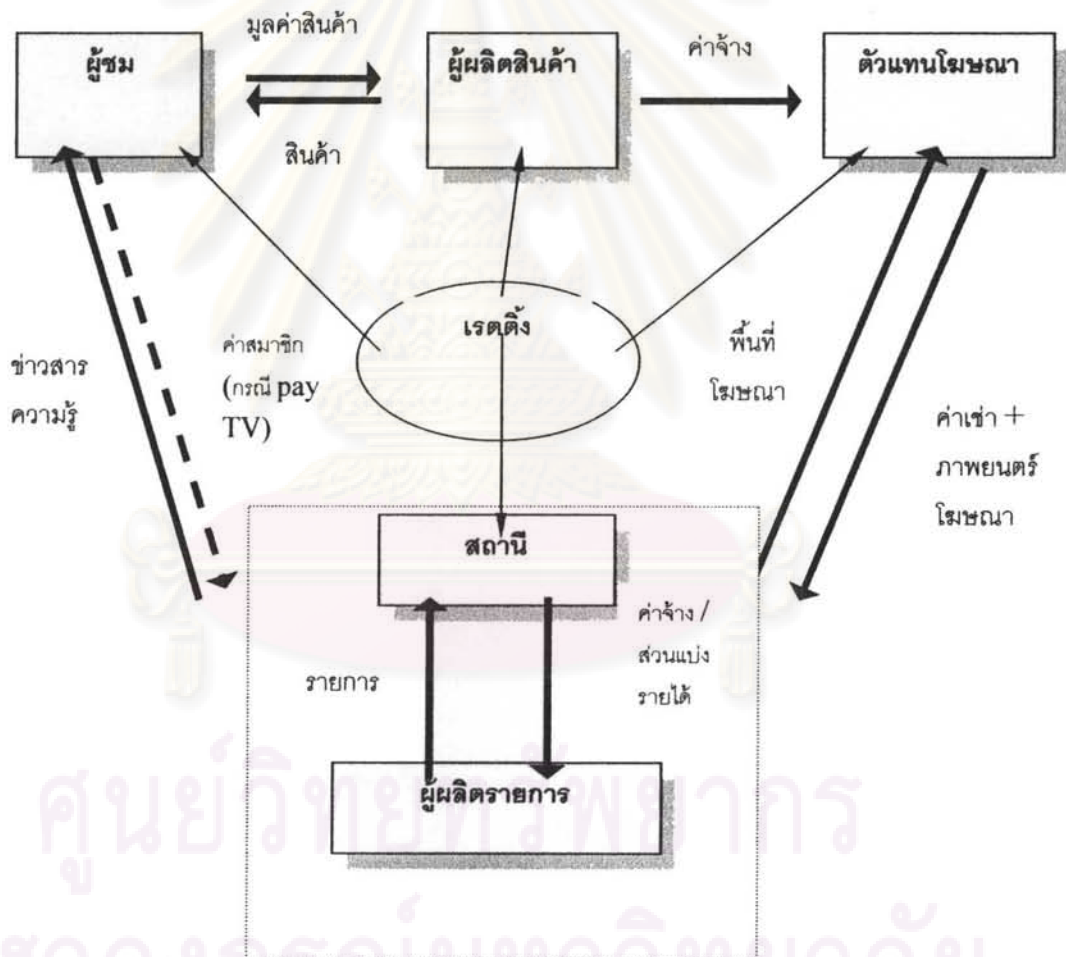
ผู้ชม

มูลค่าสินค้า

สินค้า

ผู้ผลิตสินค้า

ค่าจ้าง

ตัวแทนโฆษณา

ข่าวสาร ความรู้

ค่าสมาชิก (กรณี pay TV)

เรตติ้ง

พื้นที่ โฆษณา

ค่าเช่า + ภาพยนตร์ โฆษณา

สถานี

รายการ

ค่าจ้าง / ส่วนแบ่ง รายได้

ผู้ผลิตรายการ

ศูนย์วิทยทรัพยากร

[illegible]